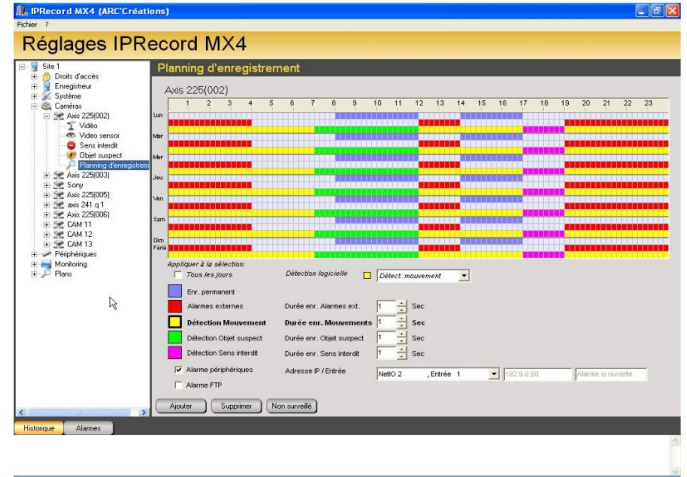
IPRecord MX4 (ARC'Créations)
Fichier ?

Réglages IPRecord MX4

Site 1
Droits d'accès
Enregistreur
Système
Caméras
Axis 225(002)
Vidéo
Video sensor
Sens interdit
Objet suspect
Planning d'enregistrem
Axis 225(003)
Sony
Axis 225(005)
axis 241 q 1
Axis 225(006)
CAM 11
CAM 12
CAM 13
Périphériques
Monitoring
Plans

Planning d'enregistrement

Axis 225(002)

1 2 3 4 5 6 7 8 9 10 11 12 13 14 15 16 17 18 19 20 21 22 23

Lun
Mar
Mer
Jeu
Ven
Sam
Dim Férié

Appliquer à la sélection:
Tous les jours
Détection logicielle
Détect. mouvement
Enr. permanent
Alarmes externes
Durée enr. Alarmes ext.
1
Sec
Détection Mouvement
Durée enr. Mouvements
1
Sec
Détection Objet suspect
Durée enr. Objet suspect
1
Sec
Détection Sens interdit
Durée enr. Sens interdit
1
Sec
Alarme périphériques
Adresse IP / Entrée
NetIO 2
, Entrée 1
192.9.0.50
Alarme si ouverte
Alarme FTP

Ajouter
Supprimer
Non surveillé

Historique
Alarmes